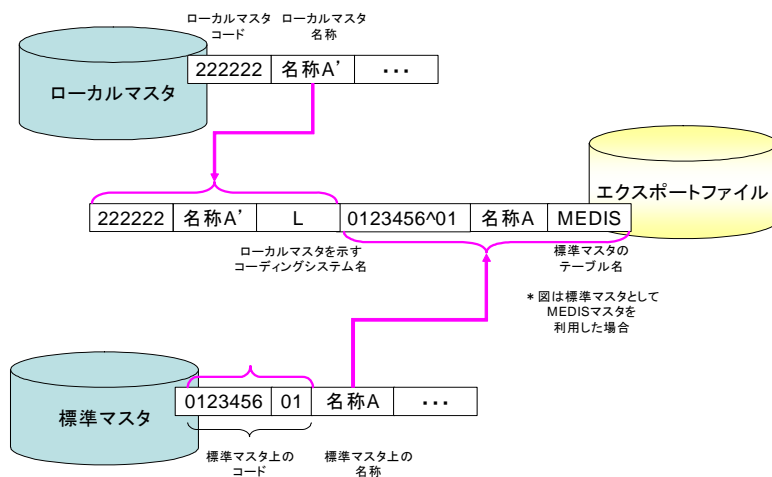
ローカルマスタ コード

ローカルマスタ 名称

ローカルマスタ

| 222222 | 名称A’ | ・・・ |
|---|---|---|

エクスポートファイル

| 222222 | 名称A’ | L | 0123456^01 | 名称A | MEDIS |
|---|---|---|---|---|---|

ローカルマスタを示す コーディングシステム名

標準マスタの テーブル名

＊図は標準マスタとして MEDISマスタを 利用した場合

標準マスタ

| 0123456 | 01 | 名称A | ・・・ |
|---|---|---|---|

標準マスタ上の コード

標準マスタ上の 名称